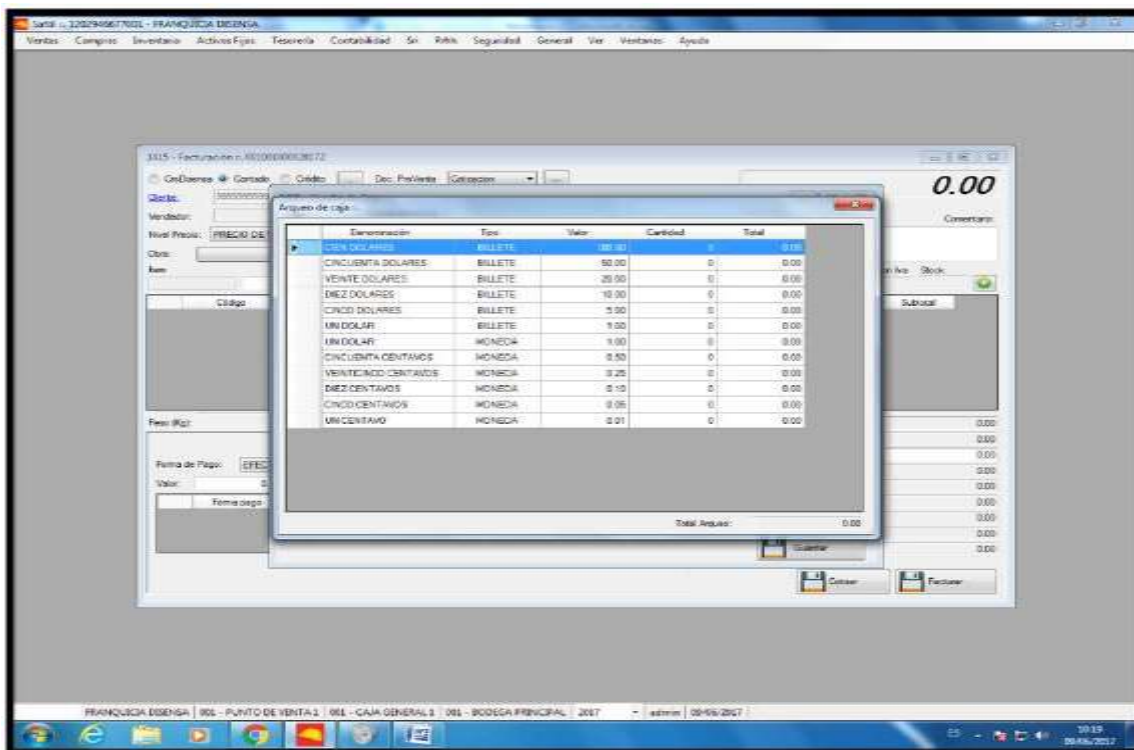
Sartif :: 1202946677001 - FRANQUICIA DISENSA

Ventas Compras Inventario Activos Fijos Tesorería Contabilidad Sri Rrhh Seguridad General Ver Ventanas Ayuda

1115 - Facturación :: 001001000038172

ConDorena Contado Crédito Doc. PreVenta Cotizacion

Cliente:

Vendedor:

Nivel Precio: PRECIO DE

Obra:

Item

Código

0.00

Comentario

Iva Stock

Subtotal

Arqueo de caja

| | Denominación | Tipo | Valor | Cantidad | Total |
|---|---|---|---|---|---|
| ▶ | CIEN DOLARES | BILLETE | 100.00 | 0 | 0.00 |
| | CINCUENTA DOLARES | BILLETE | 50.00 | 0 | 0.00 |
| | VEINTE DOLARES | BILLETE | 20.00 | 0 | 0.00 |
| | DIEZ DOLARES | BILLETE | 10.00 | 0 | 0.00 |
| | CINCO DOLARES | BILLETE | 5.00 | 0 | 0.00 |
| | UN DOLAR | BILLETE | 1.00 | 0 | 0.00 |
| | UN DOLAR | MONEDA | 1.00 | 0 | 0.00 |
| | CINCUENTA CENTAVOS | MONEDA | 0.50 | 0 | 0.00 |
| | VEINTICINCO CENTAVOS | MONEDA | 0.25 | 0 | 0.00 |
| | DIEZ CENTAVOS | MONEDA | 0.10 | 0 | 0.00 |
| | CINCO CENTAVOS | MONEDA | 0.05 | 0 | 0.00 |
| | UN CENTAVO | MONEDA | 0.01 | 0 | 0.00 |

Total Arqueo: 0.00

Guardar

Peso (Kg):

Forma de Pago: EFEC

Valor:

Forma pago

0.00
0.00
0.00
0.00
0.00
0.00
0.00
0.00
0.00

Cotizar Facturar

FRANQUICIA DISENSA | 001 - PUNTO DE VENTA 1 | 001 - CAJA GENERAL 1 | 001 - BODEGA PRINCIPAL | 2017 | admin | 09/06/2017

10:19
09/06/2017